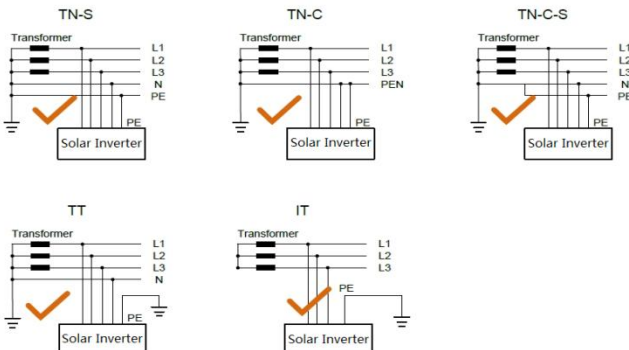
TN-S

Transformer

L1
L2
L3
N
PE

PE

Solar Inverter

TN-C

Transformer

L1
L2
L3
PEN

PE

Solar Inverter

TN-C-S

Transformer

L1
L2
L3
N
PE

PE

Solar Inverter

TT

Transformer

L1
L2
L3
N

PE

Solar Inverter

IT

Transformer

L1
L2
L3

PE

Solar Inverter